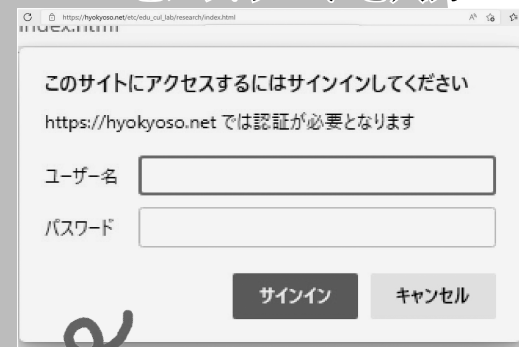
https://hyokyoso.net/etc/edu_cul_lab/research/index.html

index.html

このサイトにアクセスするにはサインインしてください

https://hyokyoso.net では認証が必要となります

ユーザー名

パスワード

サインイン

キャンセル